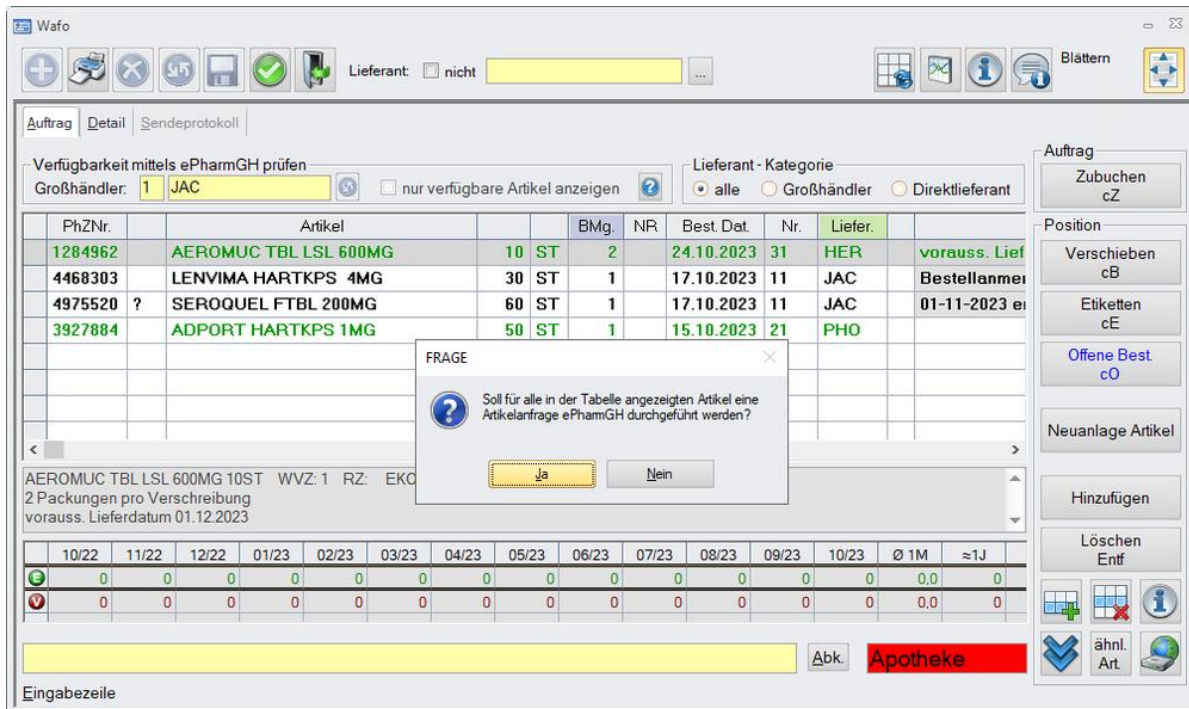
Wafo

Lieferant: nicht ...

Blättern

Auftrag Detail Sendeprotokoll

Verfügbarkeit mittels ePharmGH prüfen
Großhändler: 1 JAC
nur verfügbare Artikel anzeigen

Lieferant - Kategorie
alle Großhändler Direktlieferant

Auftrag
Zubuchen cZ

Position
Verschieben cB
Etiketten cE
Offene Best. cO
Neuanlage Artikel
Hinzufügen
Löschen Entf

| PhZNr. | | Artikel | | | BMg. | NR | Best. Dat. | Nr. | Liefer. | | |
|---|---|---|---|---|---|---|---|---|---|---|---|
| 1284962 | | AEROMUC TBL LSL 600MG | 10 | ST | 2 | | 24.10.2023 | 31 | HER | | vorauss. Lief |
| 4468303 | | LENVIMA HARTKPS 4MG | 30 | ST | 1 | | 17.10.2023 | 11 | JAC | | Bestellanmel |
| 4975520 | ? | SEROQUEL FTBL 200MG | 60 | ST | 1 | | 17.10.2023 | 11 | JAC | | 01-11-2023 e |
| 3927884 | | ADPORT HARTKPS 1MG | 50 | ST | 1 | | 15.10.2023 | 21 | PHO | | |

FRAGE
Soll für alle in der Tabelle angezeigten Artikel eine Artikelanfrage ePharmGH durchgeführt werden?
Ja Nein

AEROMUC TBL LSL 600MG 10ST WVZ: 1 RZ: EKO
2 Packungen pro Verschreibung
vorauss. Lieferdatum 01.12.2023

| | 10/22 | 11/22 | 12/22 | 01/23 | 02/23 | 03/23 | 04/23 | 05/23 | 06/23 | 07/23 | 08/23 | 09/23 | 10/23 | Ø 1M | ≈1J |
|---|---|---|---|---|---|---|---|---|---|---|---|---|---|---|---|
| | 0 | 0 | 0 | 0 | 0 | 0 | 0 | 0 | 0 | 0 | 0 | 0 | 0 | 0,0 | 0 |
| | 0 | 0 | 0 | 0 | 0 | 0 | 0 | 0 | 0 | 0 | 0 | 0 | 0 | 0,0 | 0 |

Abk. Apotheke

ähnl. Art.

Eingabezeile